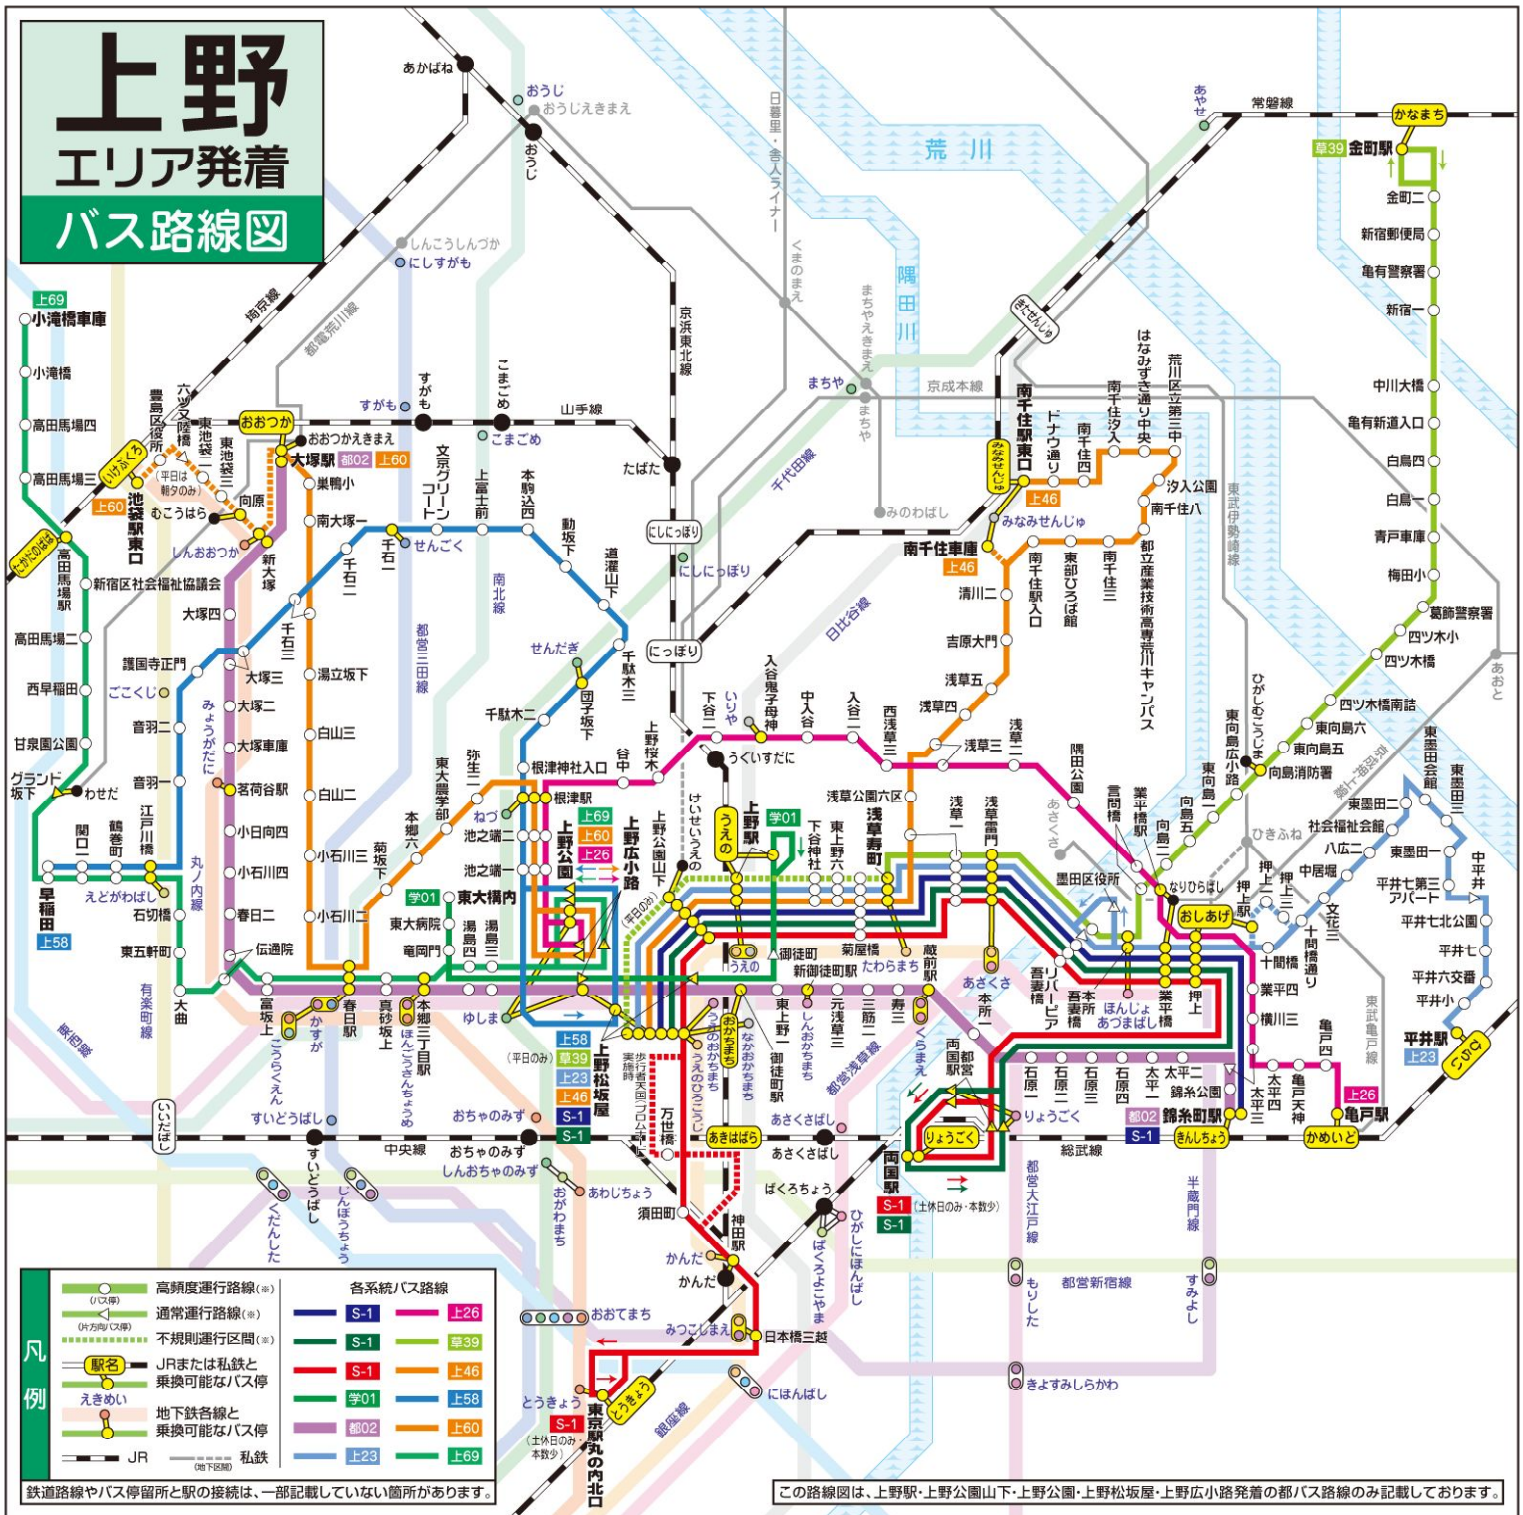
上野
エリア発着
バス路線図

あかばね
おうじ
おうじえきまえ
おうじ
しんこうしんづか
にしすがも
荒川
隅田川
日暮里・舎人ライナー
くまのまえ
まちやえきまえ
まちや
まちや
京成本線
みのわばし
常磐線
あやせ
かなまち
草39 金町駅
金町二
新宿郵便局
亀有警察署
新宿一
中川大橋
亀有新道入口
白鳥四
白鳥一
青戸車庫
梅田小
葛飾警察署
四ツ木小
四ツ木橋
四ツ木橋南詰
東向島六
東向島五
向島消防署
東墨田二
社会福祉会館
八広二
東墨田一
平井七第三アパート
平井七北公園
平井七
平井六交番
平井小
平井駅
上23
ひらい
東墨田会館
東墨田三
中平井
文花三
十間橋通り
十間橋
業平四
横川三
亀戸四
亀戸天神
上26
亀戸駅
かめいど
太平四
太平三
太平二
錦糸公園
都02 錦糸町駅
S-1
きんしちょう
石原一
石原二
石原三
石原四
りょうごく
両国駅
S-1
(土休日のみ・本数少)
S-1
都営大江戸線
都営新宿線
半蔵門線
もりした
すみよし
きよすみしらかわ
総武線

上69
小滝橋車庫
小滝橋
高田馬場四
高田馬場三
たかだのばば
高田馬場駅
高田馬場二
西早稲田
甘泉園公園
グランド坂下
わせだ
早稲田
上58
関口
鶴巻町
江戸川橋
えどがわばし
石切橋
東五軒町
大曲
有楽町線
飯田橋
いいだばし
新宿区社会福祉協議会
護国寺正門
ごこくじ
音羽二
音羽一
大塚四
大塚三
大塚二
大塚車庫
茗荷谷駅
小日向四
小石川四
春日二
伝通院
富坂上
こうらくえん
かすが
春日駅
真砂坂上
本郷三丁目駅
ほんごうさんちょうめ
すいどうばし
すいどうばし
じんぼうちょう
くだんした
みょうがだに
丸ノ内線
埼京線
都電荒川線
いけぶくろ
池袋駅東口
上60
(平日は朝夕のみ)
むこうはら
向原
しんおおつか
新大塚
豊島区役所
六ツ又陸橋
東池袋二
東池袋三
おおつか
おおつかえきまえ
大塚駅 都02 上60
巣鴨小
南大塚一
千石一
千石二
千石三
湯立坂下
白山三
白山二
小石川三
小石川二
すがも
すがも
こまごめ
こまごめ
山手線
文京グリーンコート
上富士前
本駒込四
せんごく
都営三田線
南北線
動坂下
道灌山下
たばた
にしにっぽり
にしにっぽり
京浜東北線
千代田線
せんだぎ
団子坂下
千駄木三
千駄木二
にっぽり
根津神社入口
根津駅
ねづ
池之端二
池之端一
東大農学部
弥生二
本郷六
菊坂下
学01 東大構内
東大病院
竜岡門
湯島四
湯島三
ゆしま
谷中
上野桜木
上野公園
上69
上60
上26
上野広小路
上野公園山下
(平日のみ)
けいせいうえの
うえの
上野駅
学01
うえの
下谷二
いりや
入谷鬼子母神
うぐいすだに
中入谷
入谷二
西浅草三
下谷神社
東上野六
浅草寿町
浅草公園六区
御徒町
新御徒町駅
菊屋橋
たわらまち
蔵前駅
東上野一
御徒町駅
元浅草三
三筋二
寿三
くらまえ
なかおかちまち
しんおかちまち
うえのおかちまち
うえのひろこうじ
おかちまち
上58
草39
上23
上46
S-1
S-1
上野松坂屋
(平日のみ)
実施時 歩行者天国
万世橋
あきはばら
あさくさばし
あさくさばし
都営浅草線
ばくろちょう
ばくろよこやま
ひがしにほんばし
おちゃのみず
おちゃのみず
しんおちゃのみず
中央線
おがわまち
あわじちょう
須田町
神田駅
かんだ
かんだ
おおてまち
みつこしまえ
日本橋三越
にほんばし
とうきょう
S-1
(土休日のみ・本数少)
東京駅丸の内北口
とうきょう
銀座線
日比谷線
都立産業技術高専荒川キャンパス
荒川区立第三中
はなみずき通り中央
南千住汐入
汐入公園
南千住八
ドナウ通り
南千住四
南千住駅東口
みなみせんじゅ
上46
みなみせんじゅ
南千住車庫
上46
清川二
吉原大門
浅草五
浅草四
浅草三
浅草二
浅草一
浅草雷門
南千住駅入口
東部ひろば館
南千住三
東武伊勢崎線
きたせんじゅ
ひがしむこうじま
東向島広小路
東向島一
向島五
向島一
言問橋
業平橋駅
隅田公園
あさくさ
あさくさ
ひきふね
押上三
押上二
中居堀
なりひらばし
押上駅
おしあげ
押上
業平橋
墨田区役所
吾妻橋
リバーピア吾妻橋
本所吾妻橋
ほんじょあづまばし
本所一
両国駅
都営
明治通り
東武亀戸線

凡例
高頻度運行路線(※)
(バス停)
通常運行路線(※)
(片方向バス停)
不規則運行区間(※)
駅名
JRまたは私鉄と乗換可能なバス停
えきめい
地下鉄各線と乗換可能なバス停
JR
私鉄
(地下区間)
各系統バス路線
S-1 上26
S-1 草39
S-1 上46
学01 上58
都02 上60
上23 上69
鉄道路線やバス停留所と駅の接続は、一部記載していない箇所があります。
この路線図は、上野駅・上野公園山下・上野公園・上野松坂屋・上野広小路発着の都バス路線のみ記載しております。